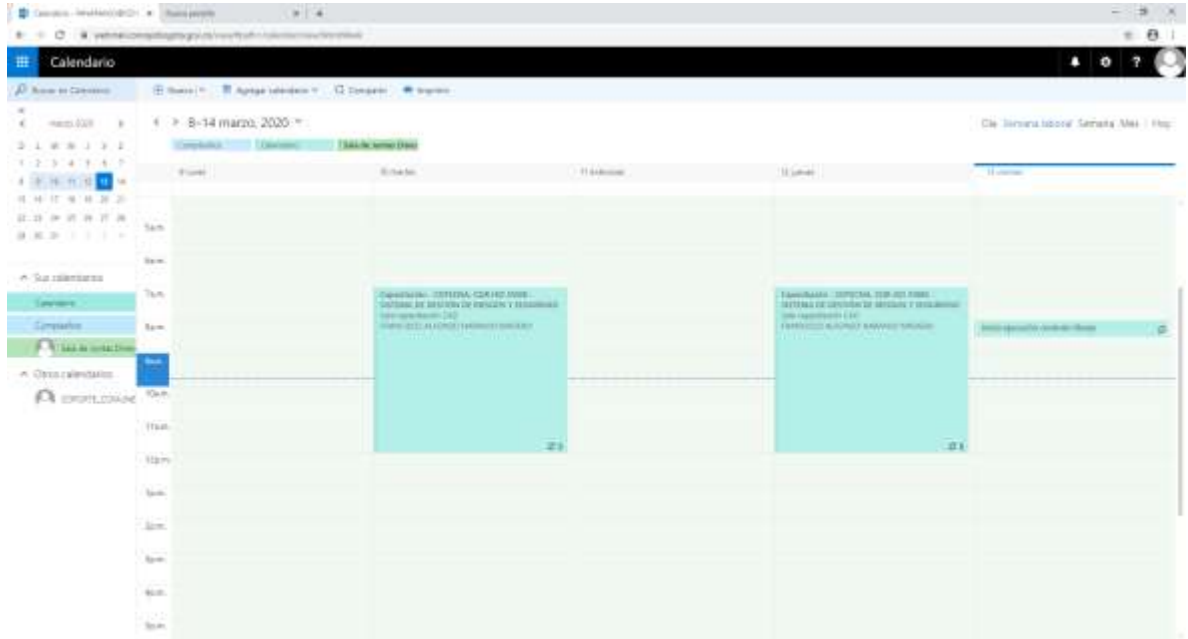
Calendario

Buscar en Calendario

Nuevo | Agregar calendario | Compartir | Imprimir

8–14 marzo, 2020

Día Semana laboral Semana Mes Hoy

marzo 2020

Compartidos Calendario Sala de Juntas Direc

9 Lunes 10 Martes 11 Miércoles 12 Jueves 13 Viernes

5a.m.
6a.m.
7a.m.
8a.m.
9a.m.
10a.m.
11a.m.
12p.m.
1p.m.
2p.m.
3p.m.
4p.m.
5p.m.

Sus calendarios
Calendario
Compartidos
Sala de Juntas Direc

Otros calendarios
SOPORTE_CCM

Capacitación - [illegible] SISTEMA DE GESTIÓN DE RIESGOS Y SEGURIDAD
Sala capacitación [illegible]
FRANCISCO ALFONSO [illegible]

Capacitación - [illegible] SISTEMA DE GESTIÓN DE RIESGOS Y SEGURIDAD
Sala capacitación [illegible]
FRANCISCO ALFONSO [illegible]

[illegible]